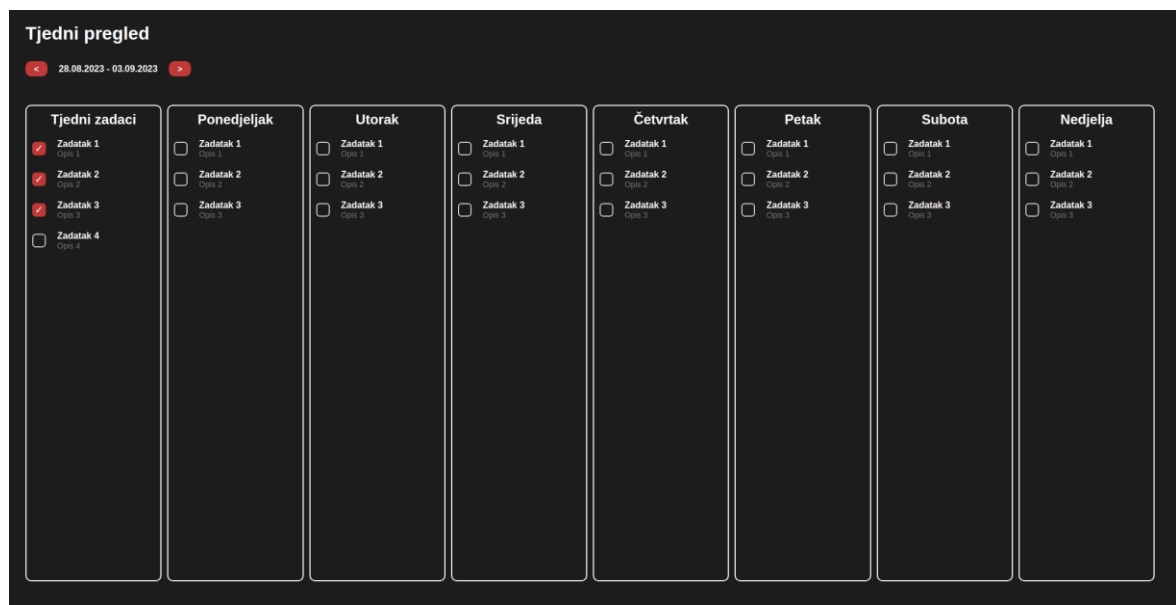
Tjedni pregled

< 28.08.2023 - 03.09.2023 >

Tjedni zadaci
Zadatak 1
Opis 1
Zadatak 2
Opis 2
Zadatak 3
Opis 3
Zadatak 4
Opis 4

Ponedjeljak
Zadatak 1
Opis 1
Zadatak 2
Opis 2
Zadatak 3
Opis 3

Utorak
Zadatak 1
Opis 1
Zadatak 2
Opis 2
Zadatak 3
Opis 3

Srijeda
Zadatak 1
Opis 1
Zadatak 2
Opis 2
Zadatak 3
Opis 3

Četvrtak
Zadatak 1
Opis 1
Zadatak 2
Opis 2
Zadatak 3
Opis 3

Petak
Zadatak 1
Opis 1
Zadatak 2
Opis 2
Zadatak 3
Opis 3

Subota
Zadatak 1
Opis 1
Zadatak 2
Opis 2
Zadatak 3
Opis 3

Nedjelja
Zadatak 1
Opis 1
Zadatak 2
Opis 2
Zadatak 3
Opis 3